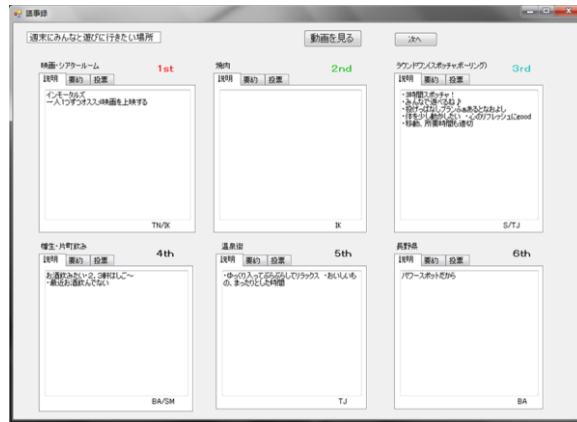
議事録

週末にみんなと遊びに行きたい場所

動画を見る

次へ

映画・シアタールーム
1st
説明 要約 投票
インモータルズ
一人1つずつオススメ映画を上映する
TN/IK

焼肉
2nd
説明 要約 投票
IK

ラウンドワン(スポッチャ,ボーリング)
3rd
説明 要約 投票
・時間制スポッチャ！
・みんなで遊べるね♪
・鈴ヶ森はなしプランもあるとなおよし
・体を少し動かしたい・心のリフレッシュにgood
・移動、所要時間も適切
S/TJ

権生・片町飲み
4th
説明 要約 投票
お酒飲みたい・2、3軒はしご～
・最近お酒飲んでない
BA/SM

温泉街
5th
説明 要約 投票
・ゆっくり入ってだらだらしてリラックス・おいしいもの、まったりとした時間
TJ

長野県
6th
説明 要約 投票
パワースポットだから
BA